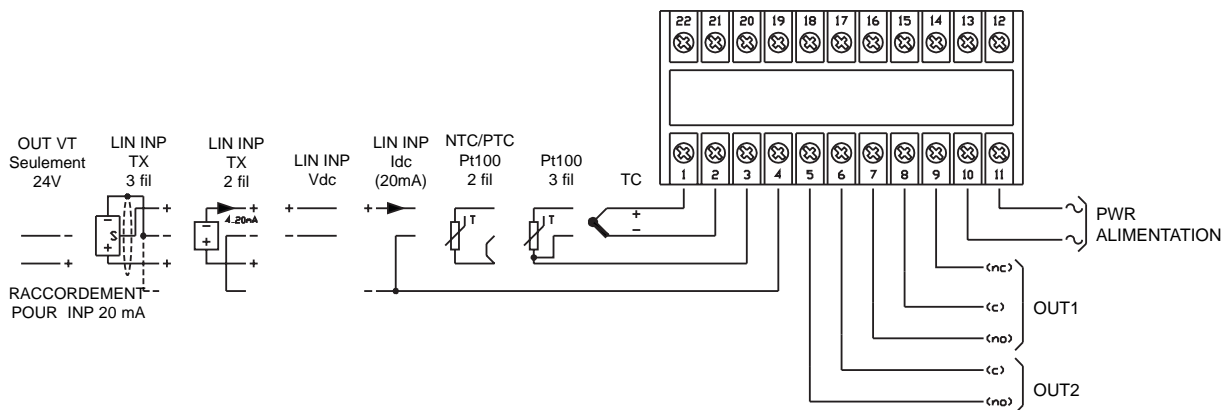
22 21 20 19 18 17 16 15 14 13 12

OUT VT
Seulement
24V

LIN INP
TX
3 fil

LIN INP
TX
2 fil

LIN INP
Vdc

LIN INP
Idc
(20mA)

NTC/PTC
Pt100
2 fil

Pt100
3 fil

TC

1 2 3 4 5 6 7 8 9 10 11

S
4..20mA
T
T
+
−

PWR
ALIMENTATION

(nc)
(c)
(no)
OUT1

(c)
(no)
OUT2

RACCORDEMENT
POUR INP 20 mA